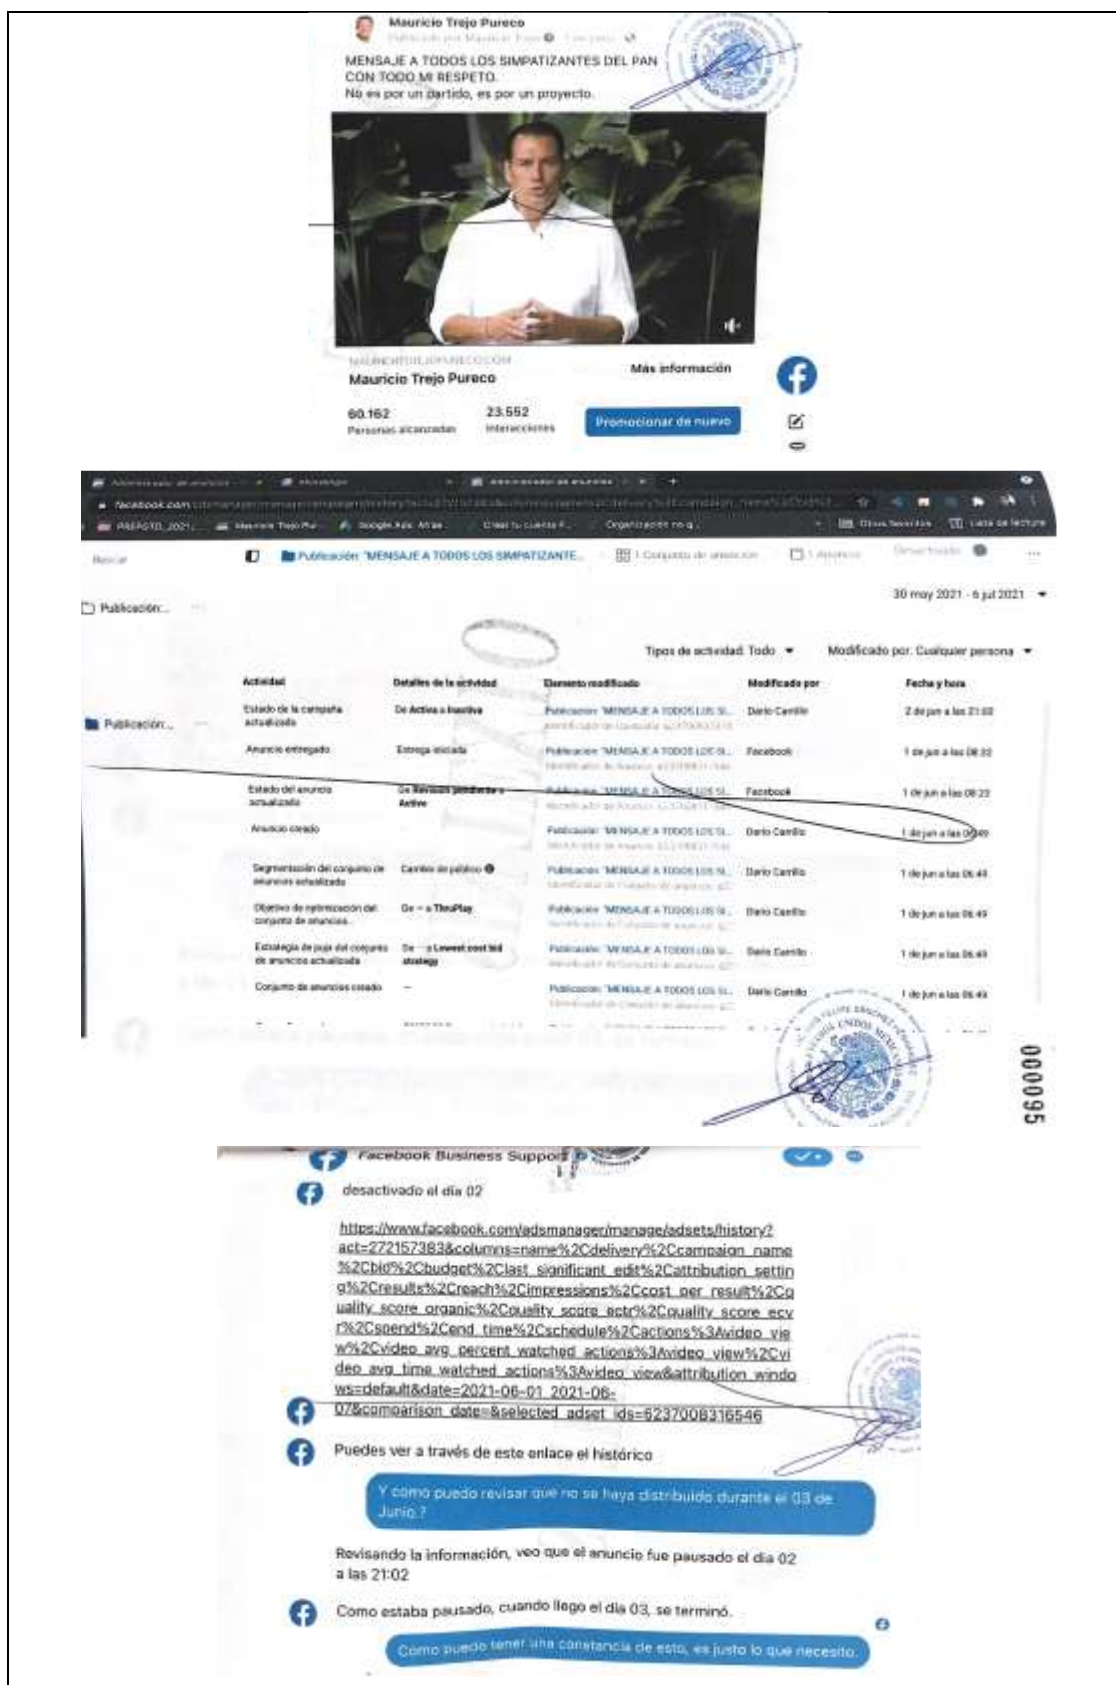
Mauricio Trejo Pureco

MENSAJE A TODOS LOS SIMPATIZANTES DEL PAN CON TODO MI RESPETO.
No es por un partido, es por un proyecto.

MAURICIOTREJOPURECO.COM
Mauricio Trejo Pureco
Más información

60.162
Personas alcanzadas
23.552
Interacciones
Promocionar de nuevo

facebook.com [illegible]
PRESUPUESTO 2021 | Mauricio Trejo Pur... | Google Ads: Atrae... | Crear tu cuenta F... | Organización no g... | Otros favoritos | Lista de lectura

Buscar
Publicación: "MENSAJE A TODOS LOS SIMPATIZANTE... | 1 Conjunto de anuncios | 1 Anuncio
30 may 2021 - 6 jul 2021
Publicación...
Tipos de actividad: Todo | Modificado por: Cualquier persona

| Actividad | Detalles de la actividad | Elemento modificado | Modificado por | Fecha y hora |
|---|---|---|---|---|
| Estado de la campaña actualizado | De Activa a Inactiva | Publicación: "MENSAJE A TODOS LOS SI... | Dario Carrillo | 2 de jun a las 21:02 |
| Anuncio entregado | Entrega iniciada | Publicación: "MENSAJE A TODOS LOS SI... | Facebook | 1 de jun a las 08:22 |
| Estado del anuncio actualizado | De Revisión pendiente a Activo | Publicación: "MENSAJE A TODOS LOS SI... | Facebook | 1 de jun a las 08:22 |
| Anuncio creado | | Publicación: "MENSAJE A TODOS LOS SI... | Dario Carrillo | 1 de jun a las 06:49 |
| Segmentación del conjunto de anuncios actualizada | Cambio de público | Publicación: "MENSAJE A TODOS LOS SI... | Dario Carrillo | 1 de jun a las 06:49 |
| Objetivo de optimización del conjunto de anuncios... | De — a ThruPlay | Publicación: "MENSAJE A TODOS LOS SI... | Dario Carrillo | 1 de jun a las 06:49 |
| Estrategia de puja del conjunto de anuncios actualizada | De — a Lowest cost bid strategy | Publicación: "MENSAJE A TODOS LOS SI... | Dario Carrillo | 1 de jun a las 06:49 |
| Conjunto de anuncios creado | — | Publicación: "MENSAJE A TODOS LOS SI... | Dario Carrillo | 1 de jun a las 06:49 |

000095

Facebook Business Support

desactivado el día 02

https://www.facebook.com/adsmanager/manage/adsets/history?act=272157383&columns=name%2Cdelivery%2Ccampaign_name%2Cbid%2Cbudget%2Clast_significant_edit%2Cattribution_setting%2Cresults%2Creach%2Cimpressions%2Ccost_per_result%2Cquality_score_organic%2Cquality_score_ectr%2Cquality_score_ecvr%2Cspend%2Cend_time%2Cschedule%2Cactions%3Avideo_view%2Cvideo_avg_percent_watched_actions%3Avideo_view%2Cvideo_avg_time_watched_actions%3Avideo_view&attribution_windows=default&date=2021-06-01_2021-06-07&comparison_date=&selected_adset_ids=62370083316546

Puedes ver a través de este enlace el histórico

Y como puedo revisar que no se haya distribuido durante el 03 de Junio ?

Revisando la información, veo que el anuncio fue pausado el día 02 a las 21:02

Como estaba pausado, cuando llego el día 03, se terminó.

Como puedo tener una constancia de esto, es justo lo que necesito